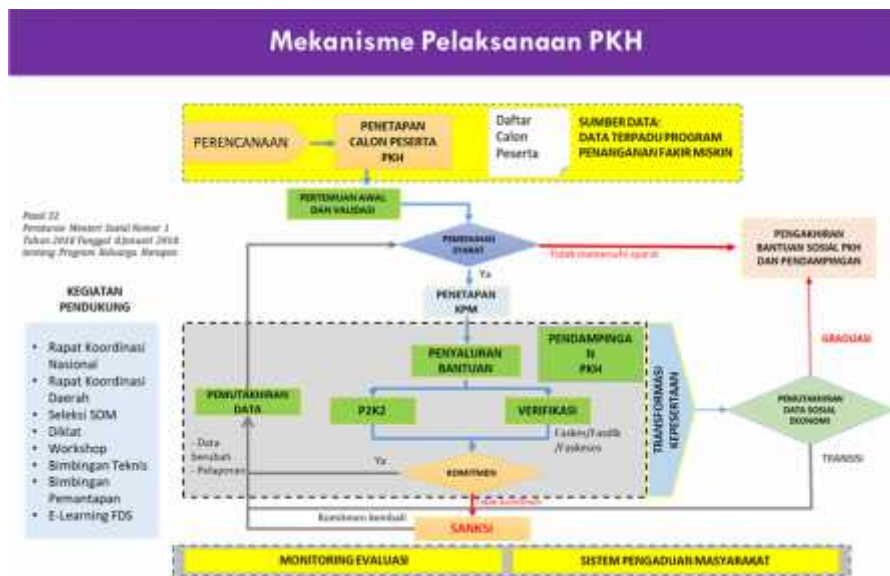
Mekanisme Pelaksanaan PKH

PERENCANAAN

PENETAPAN CALON PESERTA PKH

Daftar Calon Peserta

SUMBER DATA: DATA TERPADU PROGRAM PENANGANAN FAKIR MISKIN

PERTEMUAN AWAL DAN VALIDASI

Pasal 32 Peraturan Menteri Sosial Nomor 1 Tahun 2018 Tanggal 4 Januari 2018 tentang Program Keluarga Harapan

PEMENUHAN SYARAT

Tidak memenuhi syarat

PENGAKHIRAN BANTUAN SOSIAL PKH DAN PENDAMPINGAN

Ya

PENETAPAN KPM

KEGIATAN PENDUKUNG

- Rapat Koordinasi Nasional
- Rapat Koordinasi Daerah
- Seleksi SDM
- Diktat
- Workshop
- Bimbingan Teknis
- Bimbingan Pemantapan
- E-Learning FDS

PENYALURAN BANTUAN

PENDAMPINGAN PKH

TRANSFORMASI KEPESERTAAN

GRADUASI

PEMUTAKHIRAN DATA

P2K2

VERIFIKASI

PEMUTAKHIRAN DATA SOSIAL EKONOMI

- Data berubah
- Pelaporan

Faskes/Fasdik/Kesos

Ya

KOMITMEN

TRANSISI

Tidak komitmen

Komitmen kembali

SANKSI

MONITORING EVALUASI

SISTEM PENGADUAN MASYARAKAT